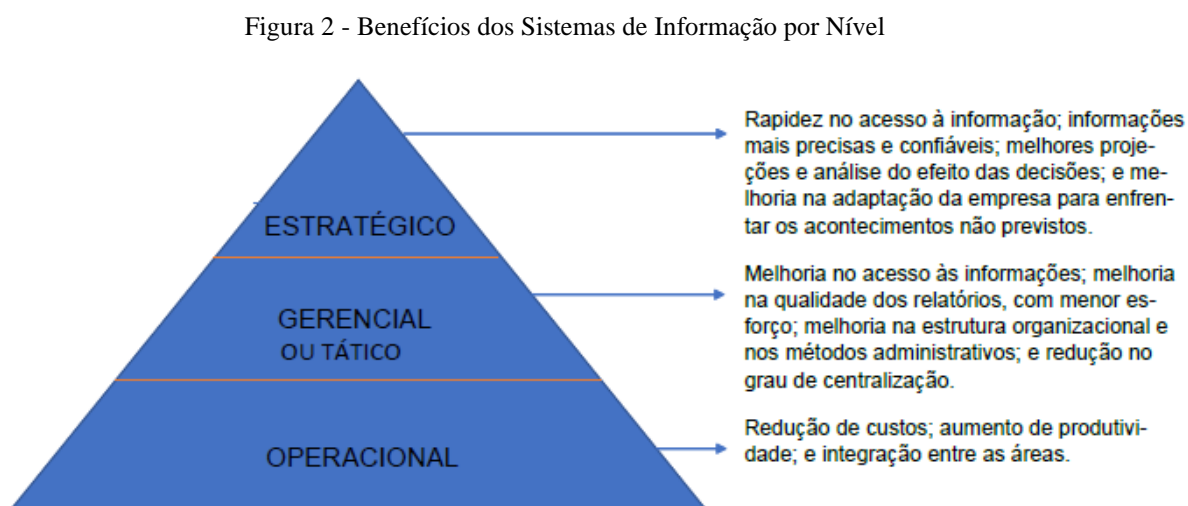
Figura 2 - Benefícios dos Sistemas de Informação por Nível

ESTRATÉGICO

GERENCIAL
OU TÁTICO

OPERACIONAL

Rapidez no acesso à informação; informações mais precisas e confiáveis; melhores projeções e análise do efeito das decisões; e melhoria na adaptação da empresa para enfrentar os acontecimentos não previstos.

Melhoria no acesso às informações; melhoria na qualidade dos relatórios, com menor esforço; melhoria na estrutura organizacional e nos métodos administrativos; e redução no grau de centralização.

Redução de custos; aumento de produtividade; e integração entre as áreas.